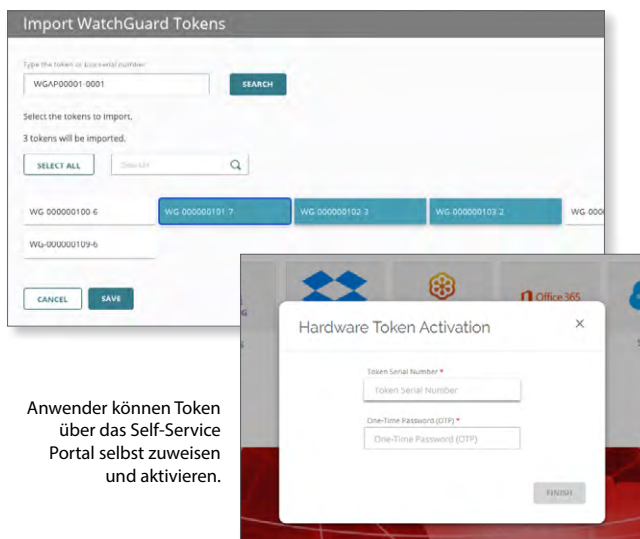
Import WatchGuard Tokens

Type the token or box serial number

WGAP00001-0001

SEARCH

Select the tokens to import.

3 tokens will be imported.

SELECT ALL

Search

WG 000000100 6

WG 000000101 7

WG 000000102 3

WG 000000103 2

WG 000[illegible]

WG-000000109-6

CANCEL

SAVE

Office 365

Hardware Token Activation

×

Token Serial Number *

Token Serial Number

One-Time Password (OTP) *

One-Time Password (OTP)

FINISH

Anwender können Token über das Self-Service Portal selbst zuweisen und aktivieren.